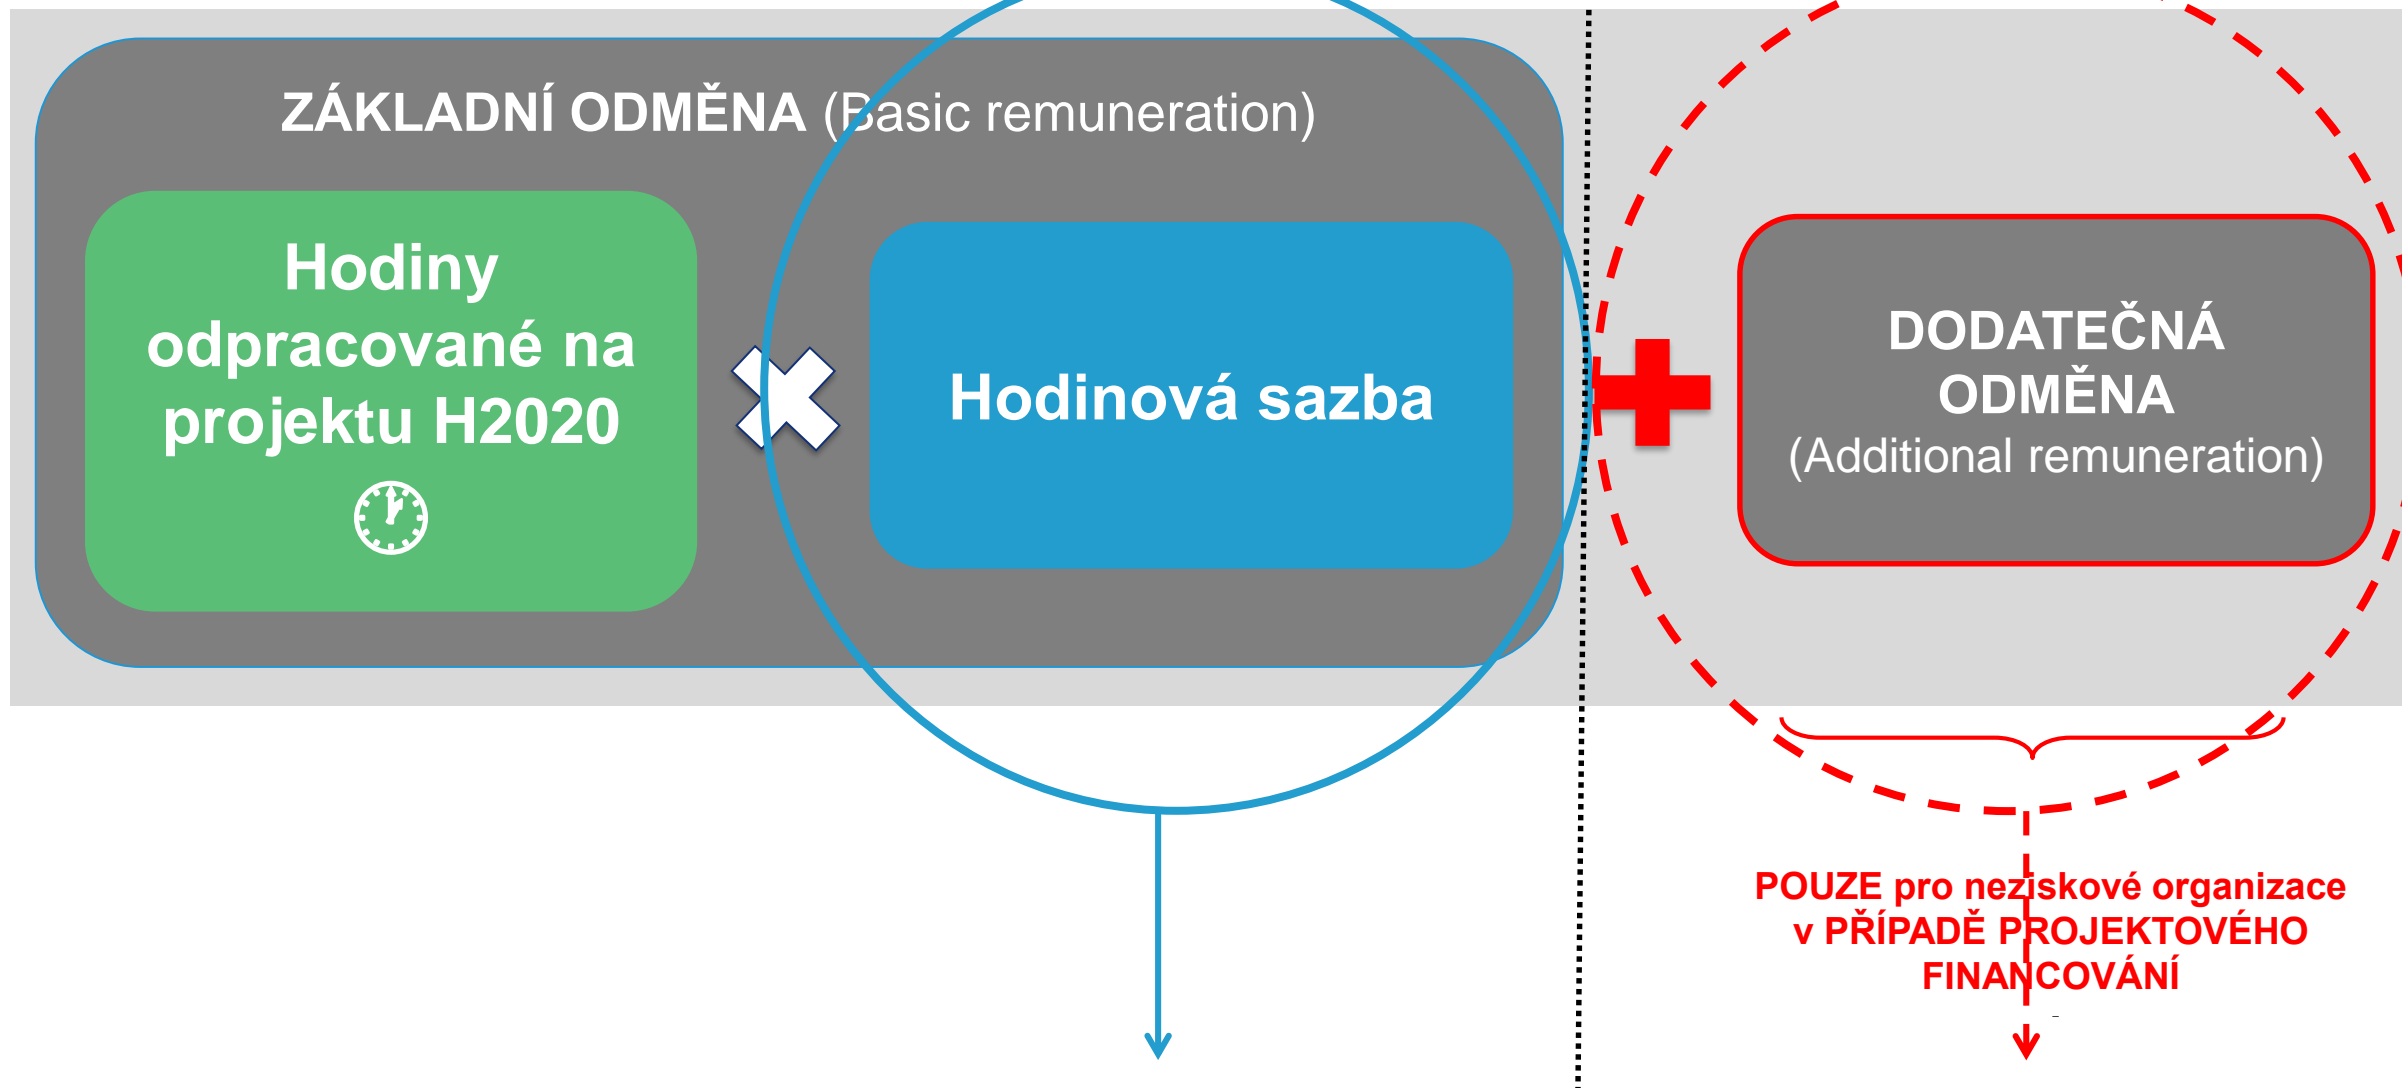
ZÁKLADNÍ ODMĚNA (Basic remuneration)

Hodiny odpracované na projektu H2020

Hodinová sazba

DODATEČNÁ ODMĚNA (Additional remuneration)

POUZE pro neziskové organizace v PŘÍPADĚ PROJEKTOVÉHO FINANCOVÁNÍ